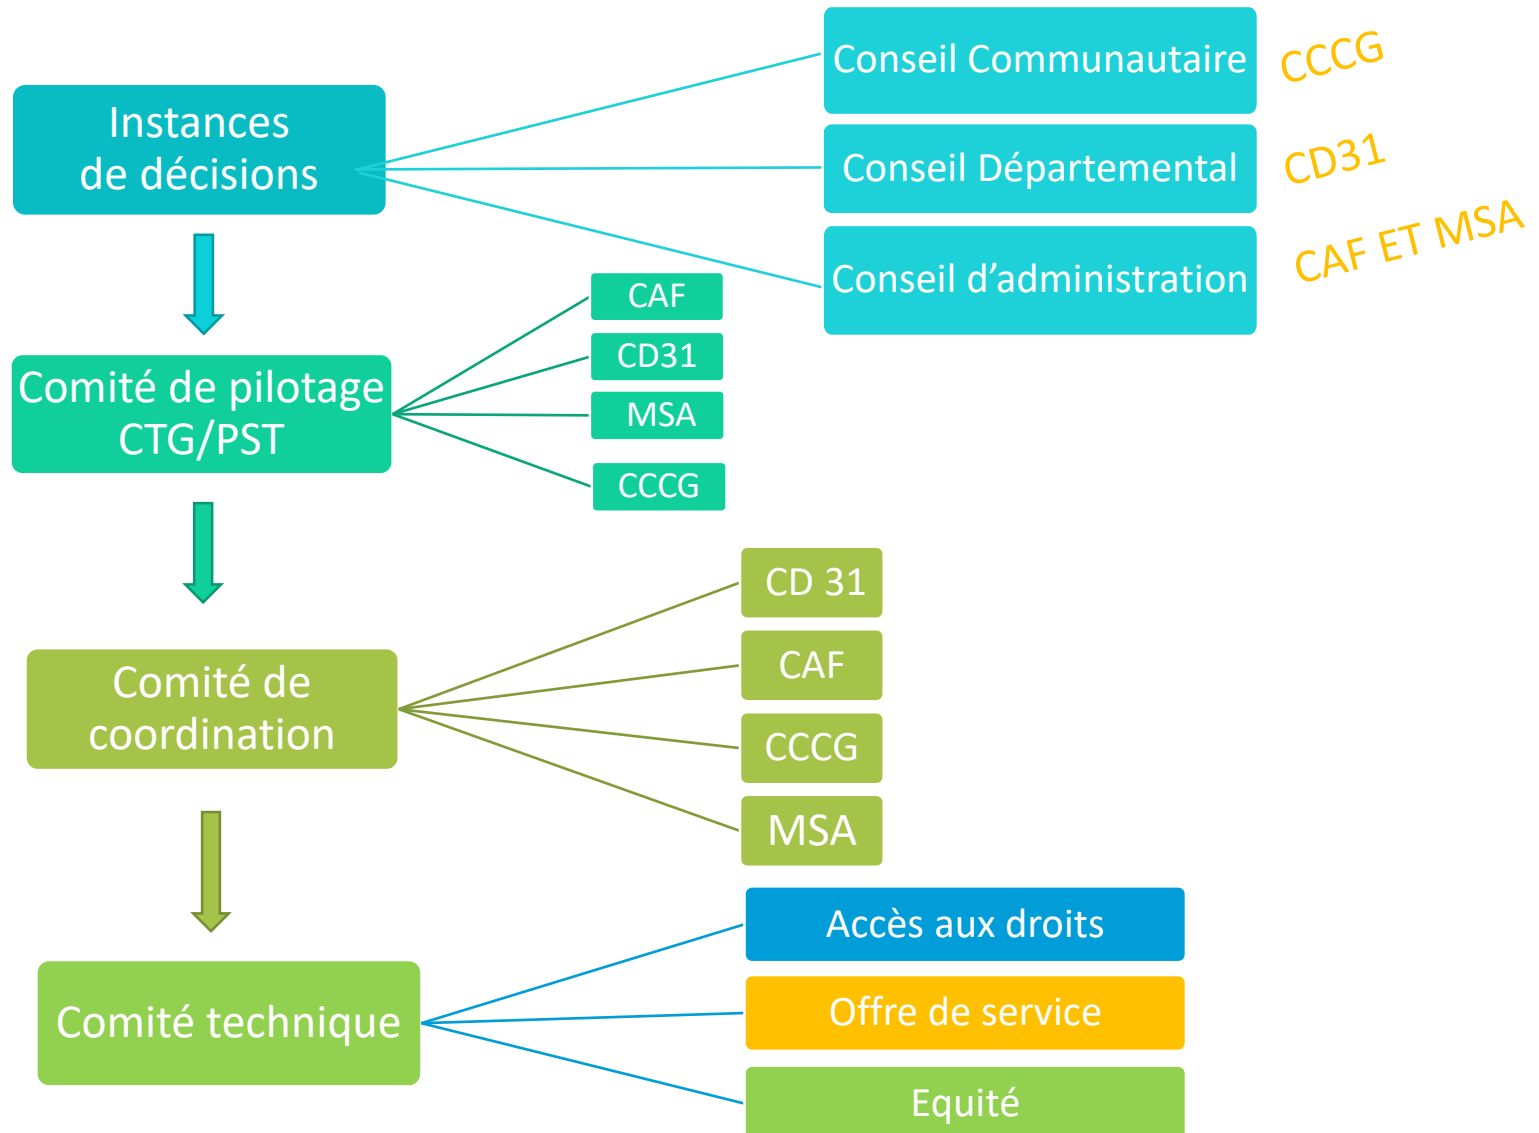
Instances de décisions

Conseil Communautaire CCCG

Conseil Départemental CD31

Conseil d’administration CAF ET MSA

Comité de pilotage CTG/PST

CAF

CD31

MSA

CCCG

Comité de coordination

CD 31

CAF

CCCG

MSA

Comité technique

Accès aux droits

Offre de service

Equité